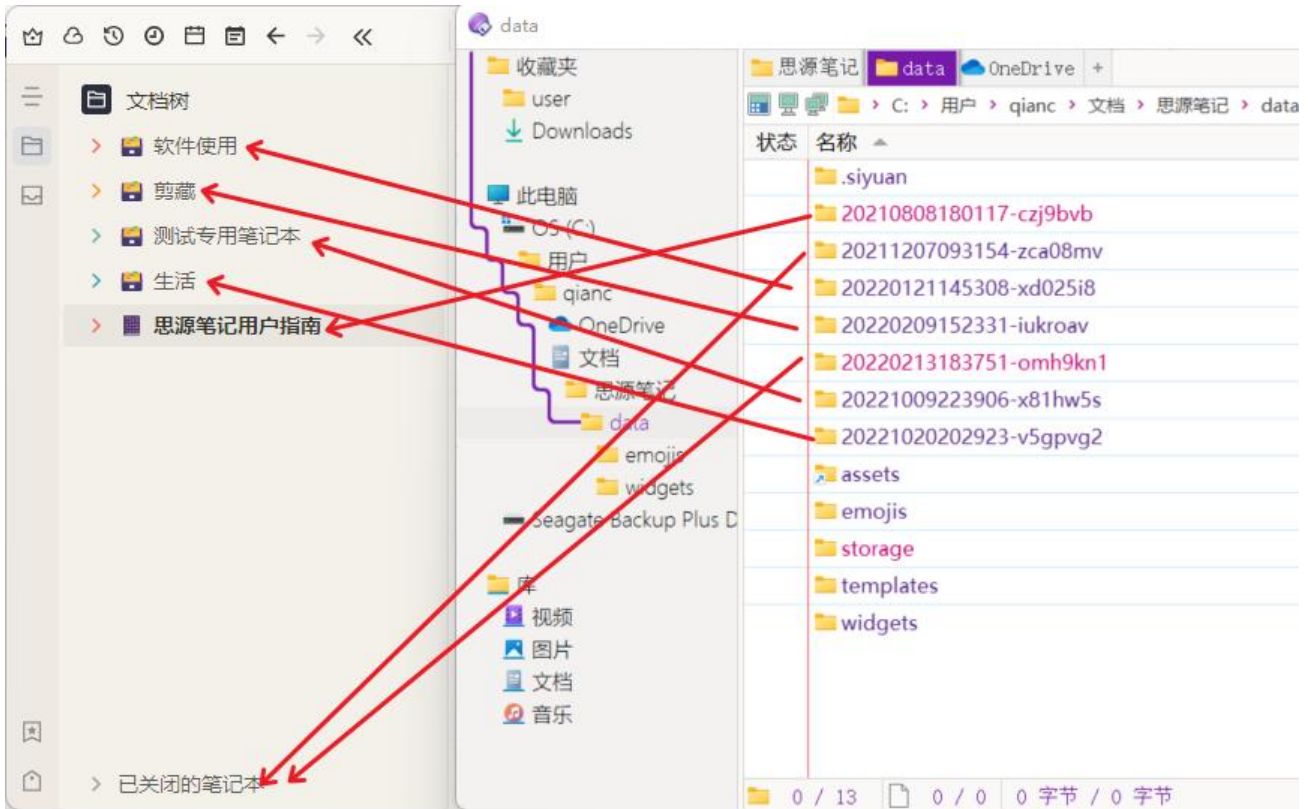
文档树
软件使用
剪藏
测试专用笔记本
生活
思源笔记用户指南
已关闭的笔记本

data
收藏夹
user
Downloads
此电脑
OS (C:)
用户
qianc
OneDrive
文档
思源笔记
data
emojis
widgets
Seagate Backup Plus D
库
视频
图片
文档
音乐

思源笔记
data
OneDrive
+
C: › 用户 › qianc › 文档 › 思源笔记 › data

| 状态 | 名称 |
|---|---|
| | .siyuan |
| | 20210808180117-czj9bvb |
| | 20211207093154-zca08mv |
| | 20220121145308-xd025i8 |
| | 20220209152331-iukroav |
| | 20220213183751-omh9kn1 |
| | 20221009223906-x81hw5s |
| | 20221020202923-v5gpvg2 |
| | assets |
| | emojis |
| | storage |
| | templates |
| | widgets |

0 / 13 0 / 0 0 字节 / 0 字节